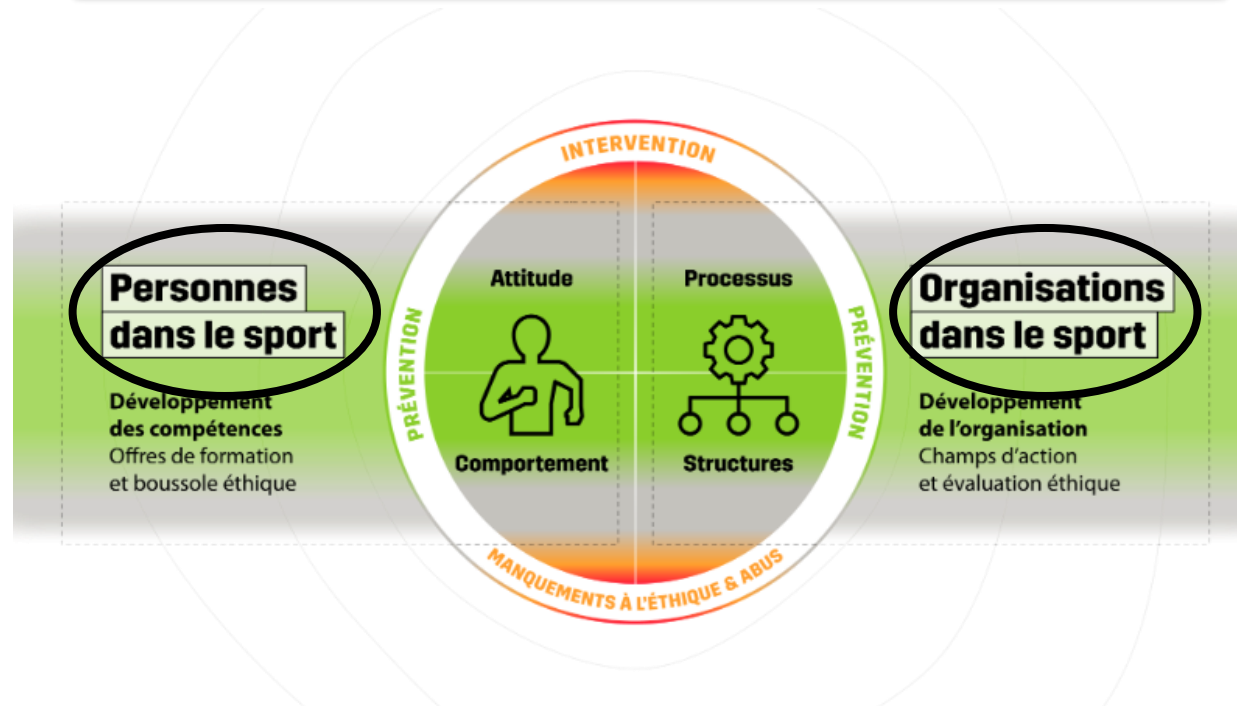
INTERVENTION

Personnes dans le sport

Développement des compétences
Offres de formation et boussole éthique

PRÉVENTION

Attitude

Comportement

Processus

Structures

PRÉVENTION

Organisations dans le sport

Développement de l'organisation
Champs d'action et évaluation éthique

MANQUEMENTS À L'ÉTHIQUE & ABUS